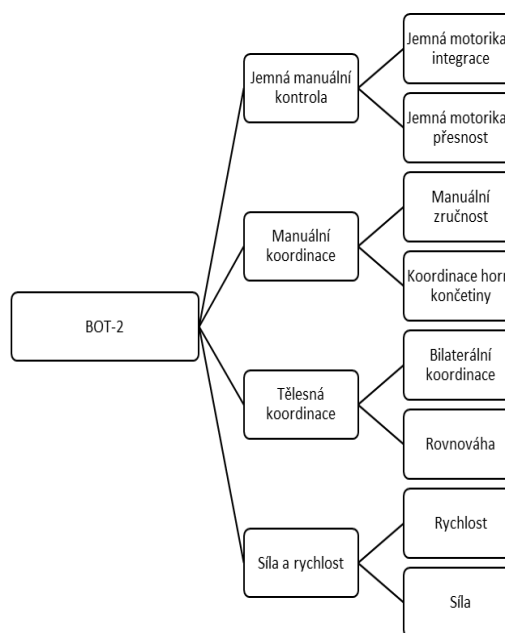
BOT-2

Jemná manuální kontrola

Jemná motorika integrace

Jemná motorika přesnost

Manuální koordinace

Manuální zručnost

Koordinace horn končetiny

Tělesná koordinace

Bilaterální koordinace

Rovnováha

Síla a rychlost

Rychlost

Síla